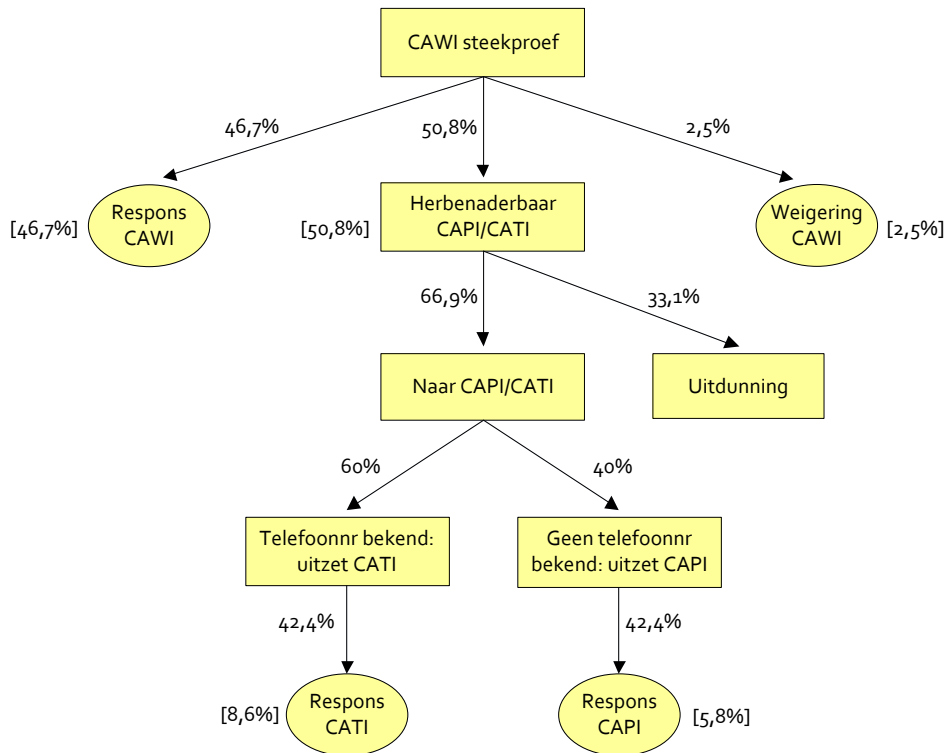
CAWI steekproef

46,7%

50,8%

2,5%

[46,7%] Respons CAWI

[50,8%] Herbenaderbaar CAPI/CATI

Weigering CAWI [2,5%]

66,9%

33,1%

Naar CAPI/CATI

Uitdunning

60%

40%

Telefoonnr bekend: uitzet CATI

Geen telefoonnr bekend: uitzet CAPI

42,4%

42,4%

[8,6%] Respons CATI

Respons CAPI [5,8%]